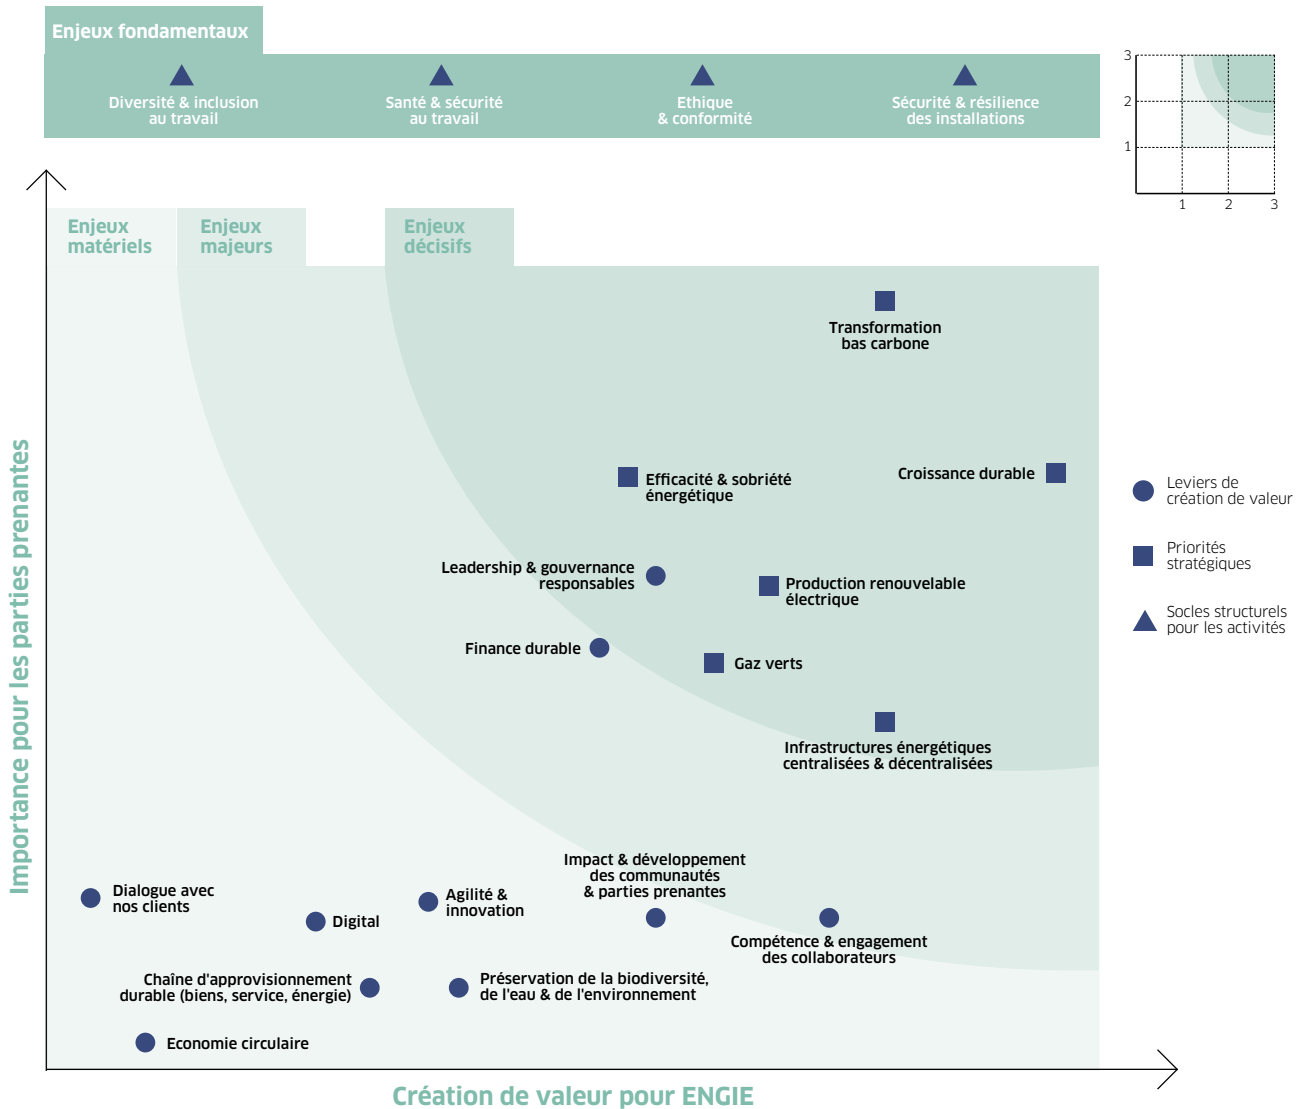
Enjeux fondamentaux

Diversité & inclusion au travail

Santé & sécurité au travail

Ethique & conformité

Sécurité & résilience des installations

3
2
1
1
2
3

Enjeux matériels

Enjeux majeurs

Enjeux décisifs

Importance pour les parties prenantes

Transformation bas carbone

Efficacité & sobriété énergétique

Croissance durable

Leviers de création de valeur

Priorités stratégiques

Socles structurels pour les activités

Leadership & gouvernance responsables

Production renouvelable électrique

Finance durable

Gaz verts

Infrastructures énergétiques centralisées & décentralisées

Impact & développement des communautés & parties prenantes

Dialogue avec nos clients

Agilité & innovation

Digital

Compétence & engagement des collaborateurs

Chaîne d'approvisionnement durable (biens, service, énergie)

Préservation de la biodiversité, de l'eau & de l'environnement

Economie circulaire

Création de valeur pour ENGIE